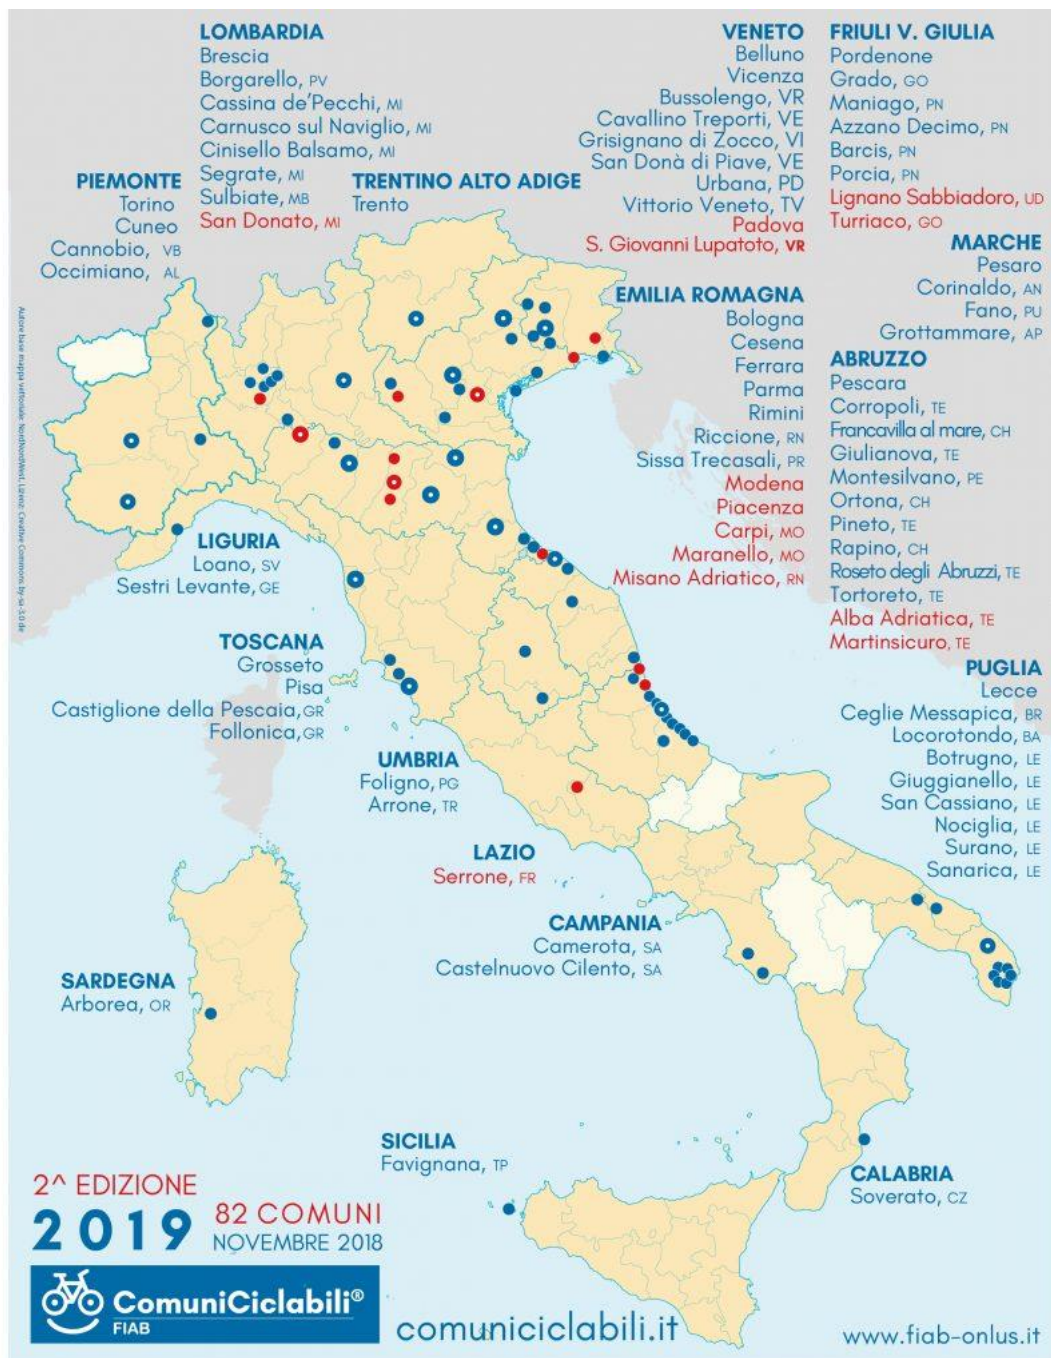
LOMBARDIA
Brescia
Borgarello, PV
Cassina de'Pecchi, MI
Carnusco sul Naviglio, MI
Cinisello Balsamo, MI
Segrate, MI
Sulbiate, MB
San Donato, MI

PIEMONTE
Torino
Cuneo
Cannobio, VB
Occimiano, AL

TRENTINO ALTO ADIGE
Trento

VENETO
Belluno
Vicenza
Bussolengo, VR
Cavallino Treporti, VE
Grisignano di Zocco, VI
San Donà di Piave, VE
Urbana, PD
Vittorio Veneto, TV
Padova
S. Giovanni Lupatoto, VR

FRIULI V. GIULIA
Pordenone
Grado, GO
Maniago, PN
Azzano Decimo, PN
Barcis, PN
Porcia, PN
Lignano Sabbiadoro, UD
Turriaco, GO

MARCHE
Pesaro
Corinaldo, AN
Fano, PU
Grottammare, AP

EMILIA ROMAGNA
Bologna
Cesena
Ferrara
Parma
Rimini
Riccione, RN
Sissa Trecasali, PR
Modena
Piacenza
Carpi, MO
Maranello, MO
Misano Adriatico, RN

ABRUZZO
Pescara
Corropoli, TE
Francavilla al mare, CH
Giulianova, TE
Montesilvano, PE
Ortona, CH
Pineto, TE
Rapino, CH
Roseto degli Abruzzi, TE
Tortoreto, TE
Alba Adriatica, TE
Martinsicuro, TE

Autore base mappa vettoriale: NordNordWest. Licenza: Creative Commons by-sa-3.0 de

LIGURIA
Loano, SV
Sestri Levante, GE

TOSCANA
Grosseto
Pisa
Castiglione della Pescaia, GR
Follonica, GR

UMBRIA
Foligno, PG
Arrone, TR

LAZIO
Serrone, FR

PUGLIA
Lecce
Ceglie Messapica, BR
Locorotondo, BA
Botrugno, LE
Giuggianello, LE
San Cassiano, LE
Nociglia, LE
Surano, LE
Sanarica, LE

CAMPANIA
Camerota, SA
Castelnuovo Cilento, SA

SARDEGNA
Arborea, OR

SICILIA
Favignana, TP

CALABRIA
Soverato, CZ

2^ EDIZIONE
2019
82 COMUNI
NOVEMBRE 2018

ComuniCiclabili®
FIAB

comuniciclabili.it

www.fiab-onlus.it